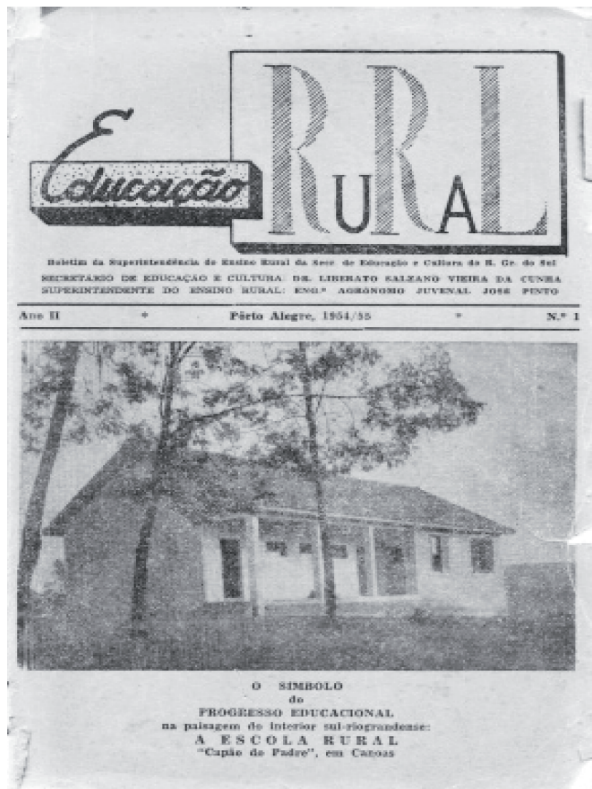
Educação RuRaL

Boletim da Superintendência do Ensino Rural da Secr. de Educação e Cultura do R. Gr. do Sul

SECRETÁRIO DE EDUCAÇÃO E CULTURA: DR. LIBERATO SALZANO VIEIRA DA CUNHA
SUPERINTENDENTE DO ENSINO RURAL: ENG.º AGRÔNOMO JUVENAL JOSÉ PINTO

Ano II * Pôrto Alegre, 1954/55 * N.º 1

O SÍMBOLO
do
PROGRESSO EDUCACIONAL
na paisagem do interior sul-riograndense:
A ESCOLA RURAL
"Capão do Padre", em Canoas